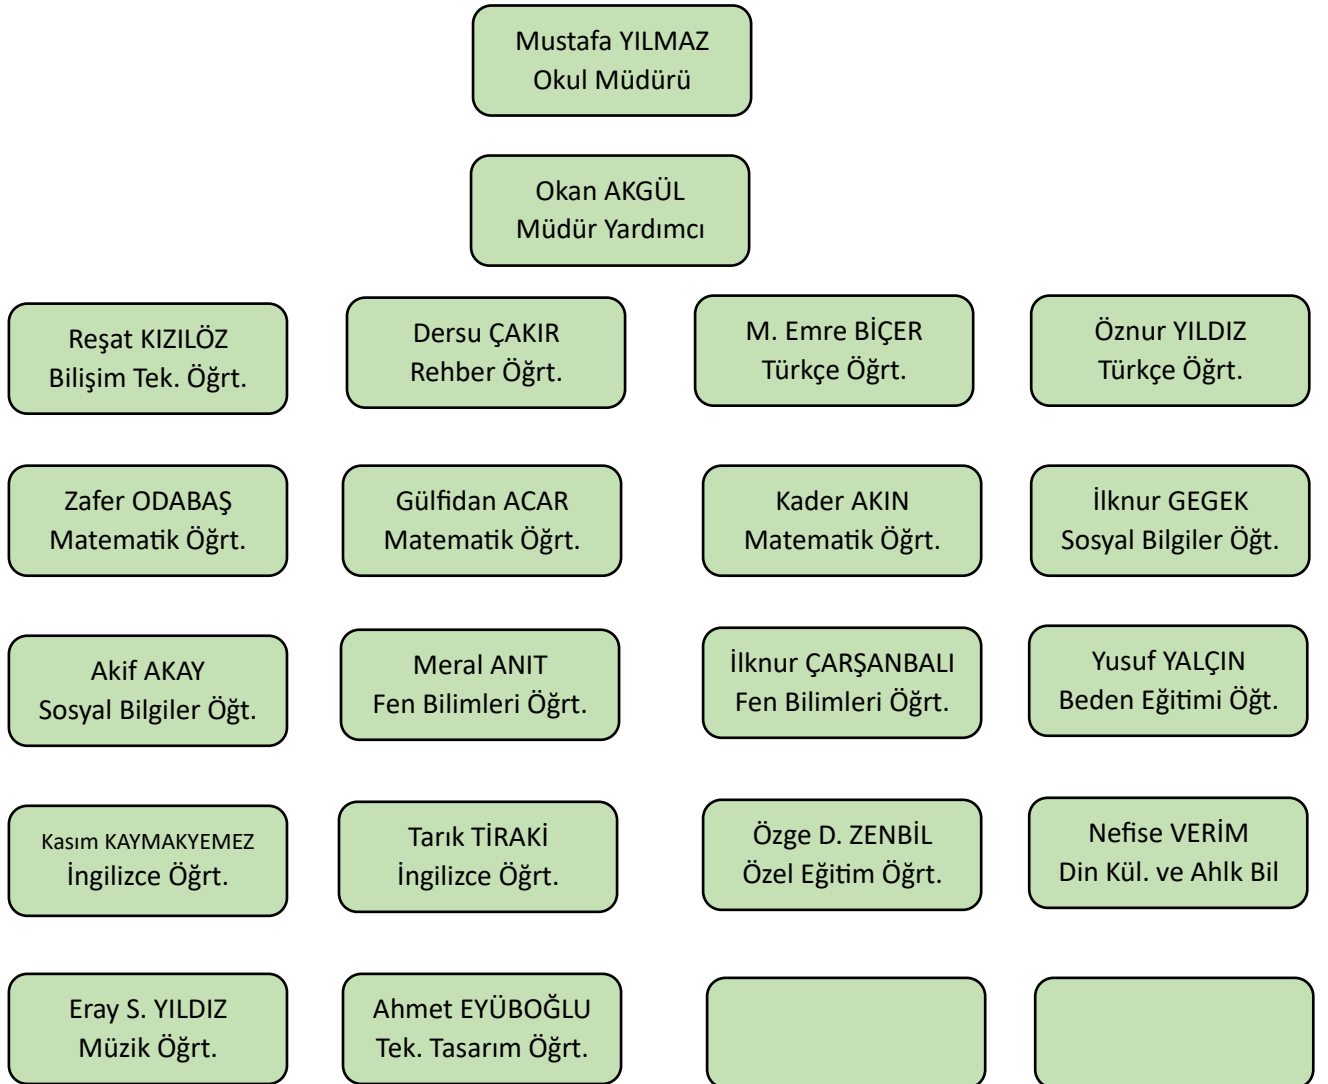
Mustafa YILMAZ
Okul Müdürü

Okan AKGÜL
Müdür Yardımcı

Reşat KIZILÖZ
Bilişim Tek. Öğrt.

Dersu ÇAKIR
Rehber Öğrt.

M. Emre BİÇER
Türkçe Öğrt.

Öznur YILDIZ
Türkçe Öğrt.

Zafer ODABAŞ
Matematik Öğrt.

Gülfidan ACAR
Matematik Öğrt.

Kader AKIN
Matematik Öğrt.

İlknur GEGEK
Sosyal Bilgiler Öğt.

Akif AKAY
Sosyal Bilgiler Öğt.

Meral ANIT
Fen Bilimleri Öğrt.

İlknur ÇARŞANBALI
Fen Bilimleri Öğrt.

Yusuf YALÇIN
Beden Eğitimi Öğt.

Kasım KAYMAKYEMEZ
İngilizce Öğrt.

Tarık TİRAKİ
İngilizce Öğrt.

Özge D. ZENBİL
Özel Eğitim Öğrt.

Nefise VERİM
Din Kül. ve Ahlk Bil

Eray S. YILDIZ
Müzik Öğrt.

Ahmet EYÜBOĞLU
Tek. Tasarım Öğrt.